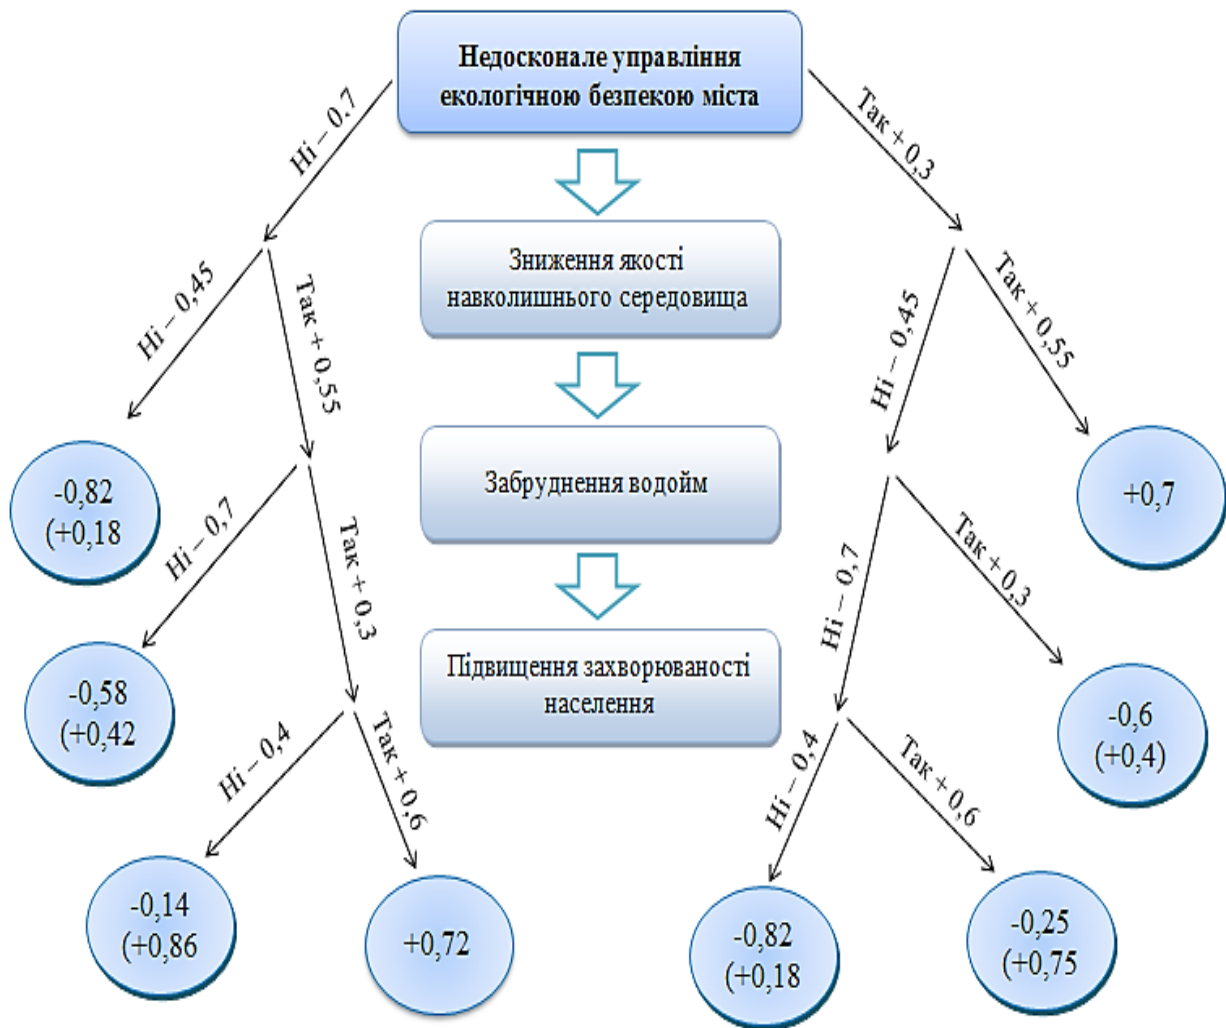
Недосконале управління екологічною безпекою міста

Ні – 0,7

Так + 0,3

Зниження якості навколишнього середовища

Ні – 0,45

Так + 0,55

Ні – 0,45

Так + 0,55

Забруднення водойм

-0,82 (+0,18

+0,7

Ні – 0,7

Так + 0,3

Ні – 0,7

Так + 0,3

Підвищення захворюваності населення

-0,58 (+0,42

-0,6 (+0,4)

Ні – 0,4

Так + 0,6

Ні – 0,4

Так + 0,6

-0,14 (+0,86

+0,72

-0,82 (+0,18

-0,25 (+0,75